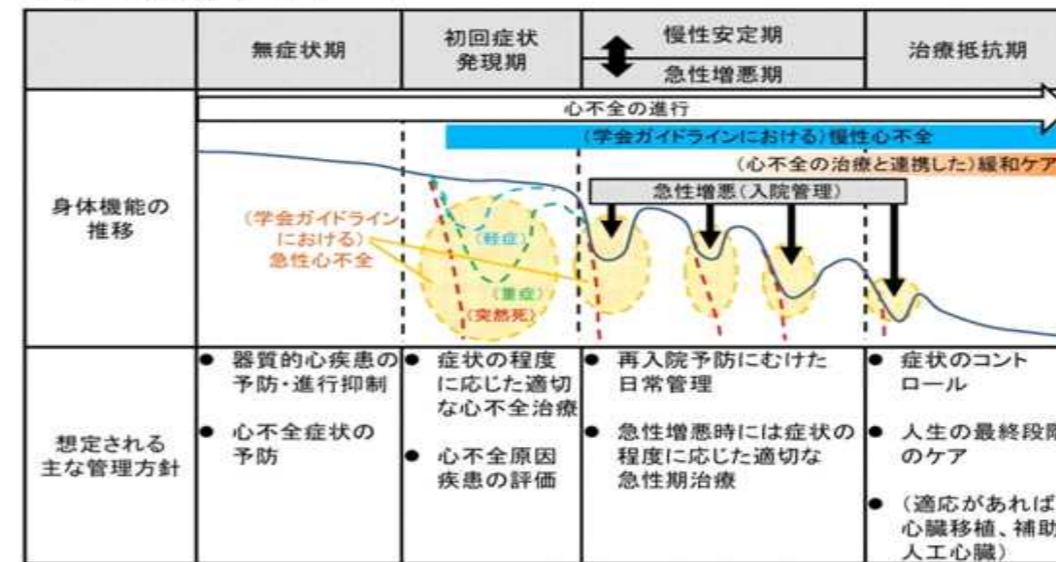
| | 無症状期 | 初回症状発現期 | 慢性安定期 / 急性増悪期 | 治療抵抗期 |
|---|---|---|---|---|
| 身体機能の推移 | | | | |
| 想定される主な管理方針 | ● 器質的心疾患の予防・進行抑制<br>● 心不全症状の予防 | ● 症状の程度に応じた適切な心不全治療<br>● 心不全原因疾患の評価 | ● 再入院予防にむけた日常管理<br>● 急性増悪時には症状の程度に応じた適切な急性期治療 | ● 症状のコントロール<br>● 人生の最終段階のケア<br>● (適応があれば心臓移植、補助人工心臓) |

心不全の進行
(学会ガイドラインにおける)慢性心不全
(心不全の治療と連携した)緩和ケア
急性増悪(入院管理)
(学会ガイドラインにおける)急性心不全
(軽症)
(重症)
(突然死)